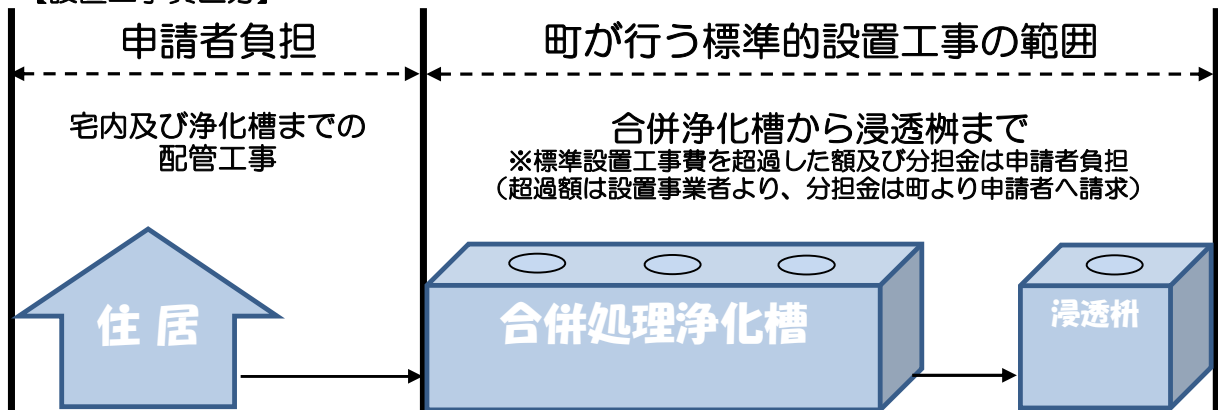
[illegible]

申請者負担

町が行う標準的設置工事の範囲

宅内及び浄化槽までの配管工事

合併浄化槽から浸透桝まで
※標準設置工事費を超過した額及び分担金は申請者負担
（超過額は設置事業者より、分担金は町より申請者へ請求）

住居

合併処理浄化槽

浸透枡